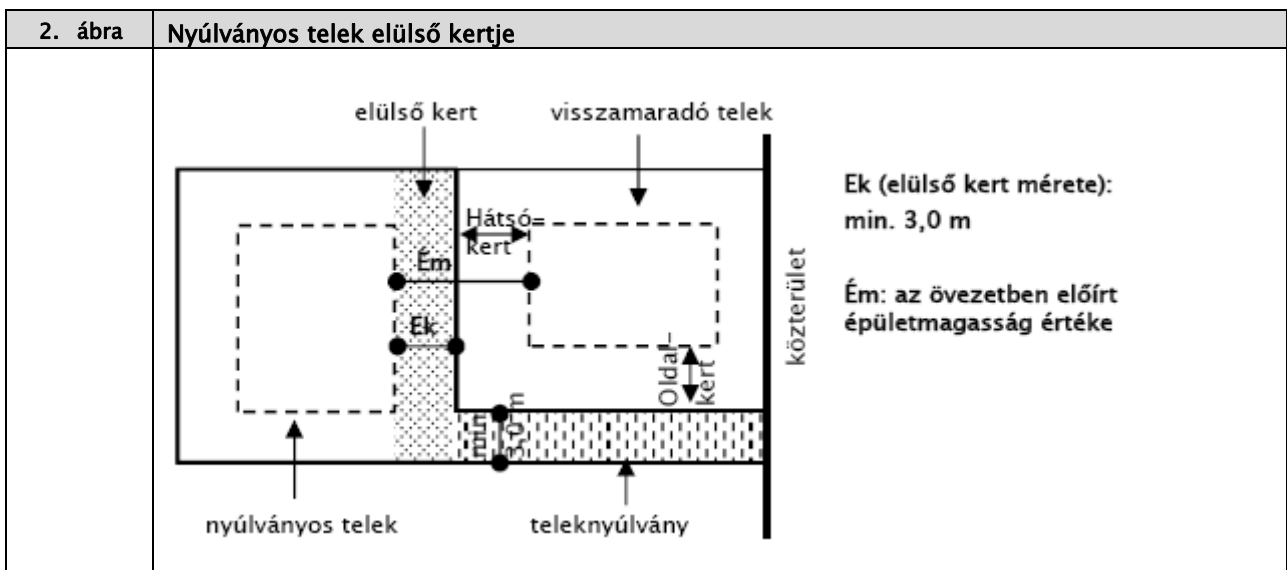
| 2. ábra | Nyúlványos telek elülső kertje |
|---|---|

elülső kert

visszamaradó telek

Hátsó= kert

Ém

Ek

Oldal-kert

min. 3,0 m

közterület

nyúlványos telek

teleknyúlvány

Ek (elülső kert mérete): min. 3,0 m

Ém: az övezetben előírt épületmagasság értéke